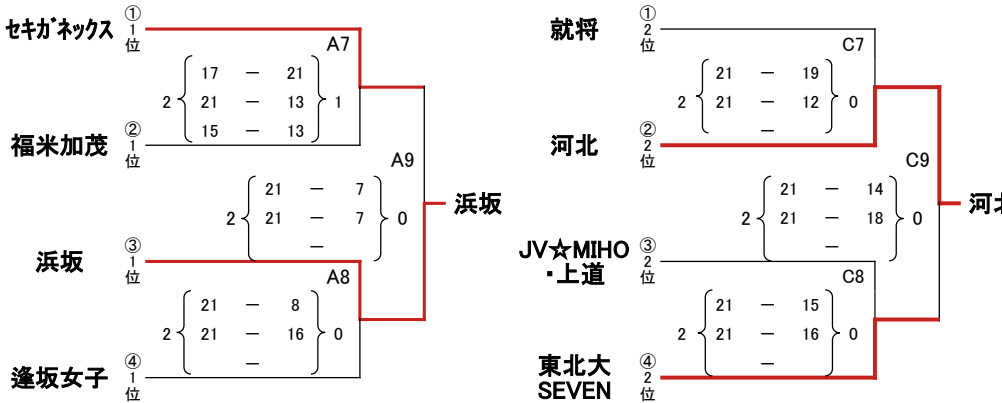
セキガネックス ① 1 位

A7

| | | | |
|---|---|---|---|
| 2 | 17 — 21 | 1 |
| | 21 — 13 | |
| | 15 — 13 | |

福米加茂 ② 1 位

A9

| | | | |
|---|---|---|---|
| 2 | 21 — 7 | 0 |
| | 21 — 7 | |
| | — | |

浜坂

浜坂 ③ 1 位

A8

| | | | |
|---|---|---|---|
| 2 | 21 — 8 | 0 |
| | 21 — 16 | |
| | — | |

逢坂女子 ④ 1 位

就将 ① 2 位

C7

| | | | |
|---|---|---|---|
| 2 | 21 — 19 | 0 |
| | 21 — 12 | |
| | — | |

河北 ② 2 位

C9

| | | | |
|---|---|---|---|
| 2 | 21 — 14 | 0 |
| | 21 — 18 | |
| | — | |

河北

JV☆MIHO ・上道 ③ 2 位

C8

| | | | |
|---|---|---|---|
| 2 | 21 — 15 | 0 |
| | 21 — 16 | |
| | — | |

東北大 SEVEN ④ 2 位